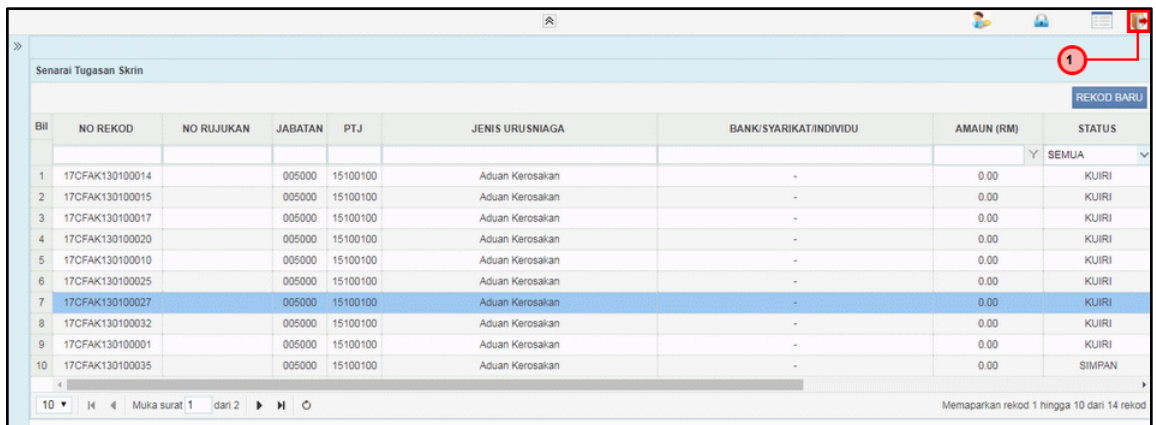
1

Senarai Tugasan Skrin

REKOD BARU

| Bil | NO REKOD | NO RUJUKAN | JABATAN | PTJ | JENIS URUSNIAGA | BANK/SYARIKAT/INDIVIDU | AMAUN (RM) | STATUS |
|---|---|---|---|---|---|---|---|---|
| | | | | | | | | SEMUA |
| 1 | 17CFAK130100014 | | 005000 | 15100100 | Aduan Kerosakan | - | 0.00 | KUIRI |
| 2 | 17CFAK130100015 | | 005000 | 15100100 | Aduan Kerosakan | - | 0.00 | KUIRI |
| 3 | 17CFAK130100017 | | 005000 | 15100100 | Aduan Kerosakan | - | 0.00 | KUIRI |
| 4 | 17CFAK130100020 | | 005000 | 15100100 | Aduan Kerosakan | - | 0.00 | KUIRI |
| 5 | 17CFAK130100010 | | 005000 | 15100100 | Aduan Kerosakan | - | 0.00 | KUIRI |
| 6 | 17CFAK130100025 | | 005000 | 15100100 | Aduan Kerosakan | - | 0.00 | KUIRI |
| 7 | 17CFAK130100027 | | 005000 | 15100100 | Aduan Kerosakan | - | 0.00 | KUIRI |
| 8 | 17CFAK130100032 | | 005000 | 15100100 | Aduan Kerosakan | - | 0.00 | KUIRI |
| 9 | 17CFAK130100001 | | 005000 | 15100100 | Aduan Kerosakan | - | 0.00 | KUIRI |
| 10 | 17CFAK130100035 | | 005000 | 15100100 | Aduan Kerosakan | - | 0.00 | SIMPAN |

10 Muka surat 1 dari 2

Memaparkan rekod 1 hingga 10 dari 14 rekod